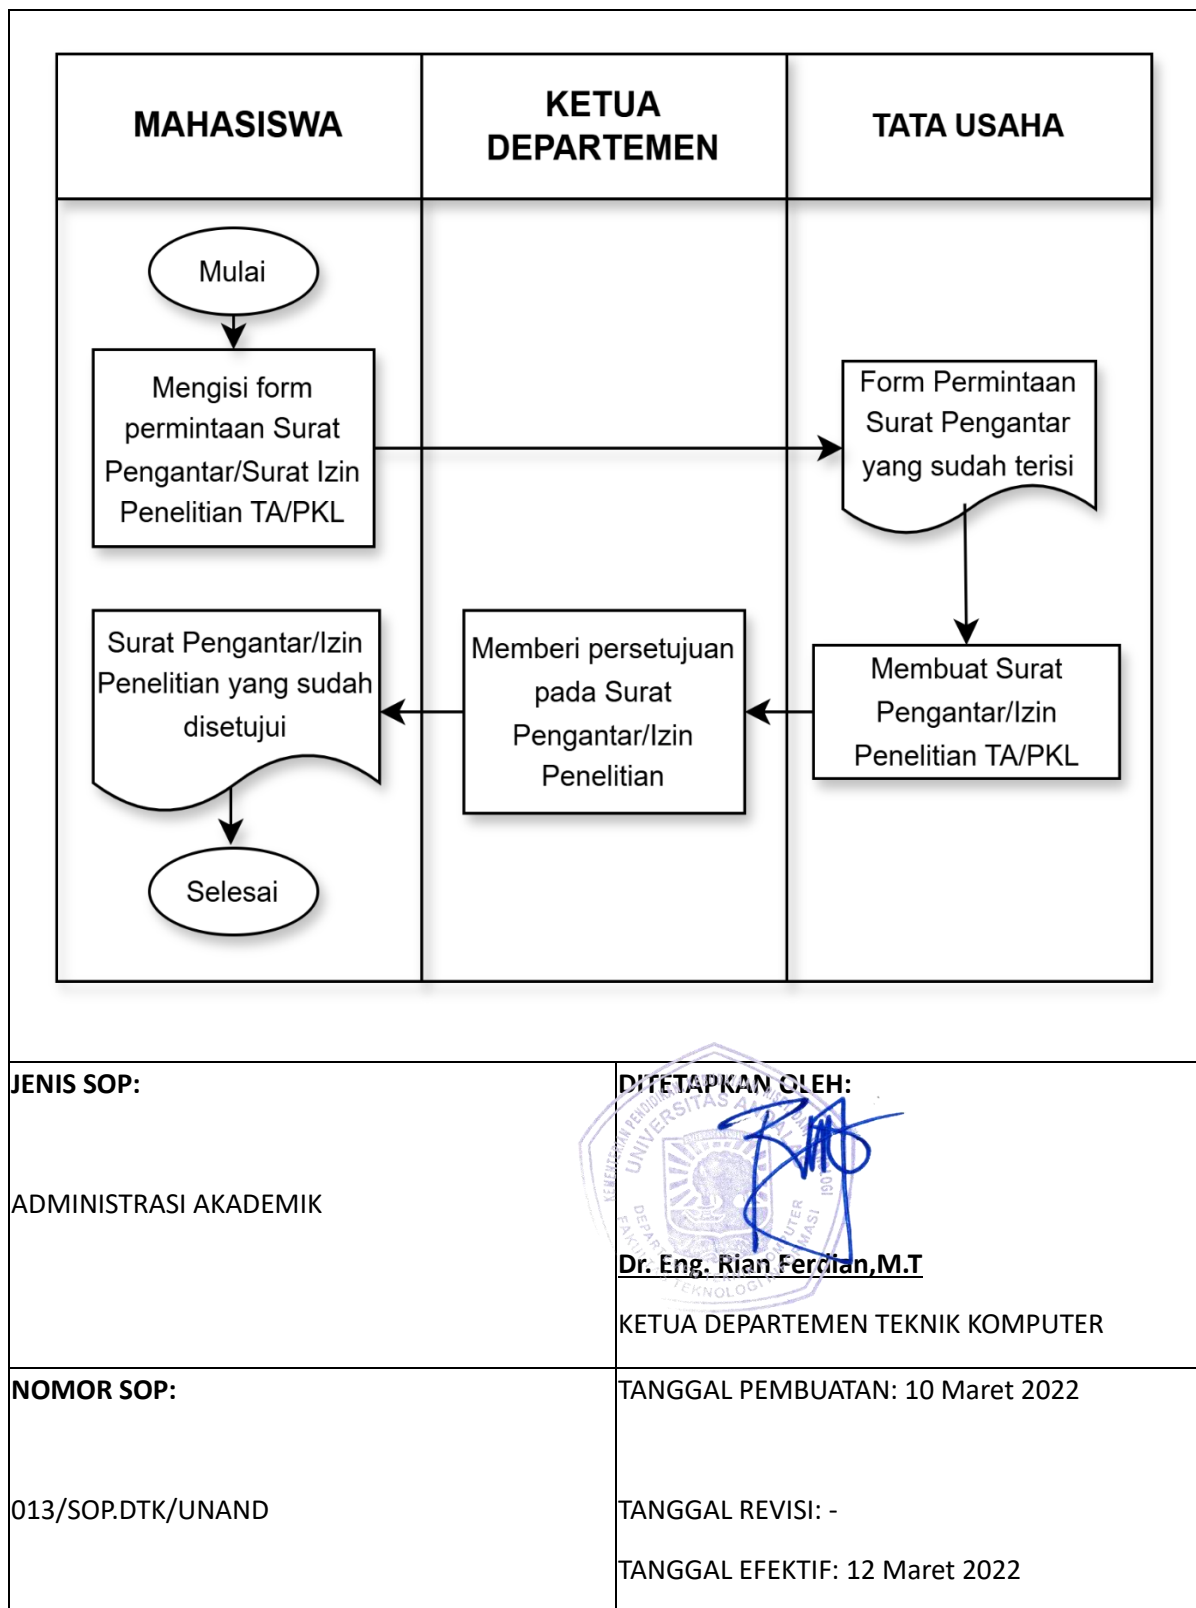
| MAHASISWA | KETUA DEPARTEMEN | TATA USAHA |
|---|---|---|

Mulai

Mengisi form permintaan Surat Pengantar/Surat Izin Penelitian TA/PKL

Form Permintaan Surat Pengantar yang sudah terisi

Membuat Surat Pengantar/Izin Penelitian TA/PKL

Memberi persetujuan pada Surat Pengantar/Izin Penelitian

Surat Pengantar/Izin Penelitian yang sudah disetujui

Selesai

| JENIS SOP: ADMINISTRASI AKADEMIK | DITETAPKAN OLEH: Dr. Eng. Rian Ferdian,M.T KETUA DEPARTEMEN TEKNIK KOMPUTER |
|---|---|
| NOMOR SOP: 013/SOP.DTK/UNAND | TANGGAL PEMBUATAN: 10 Maret 2022 TANGGAL REVISI: - TANGGAL EFEKTIF: 12 Maret 2022 |